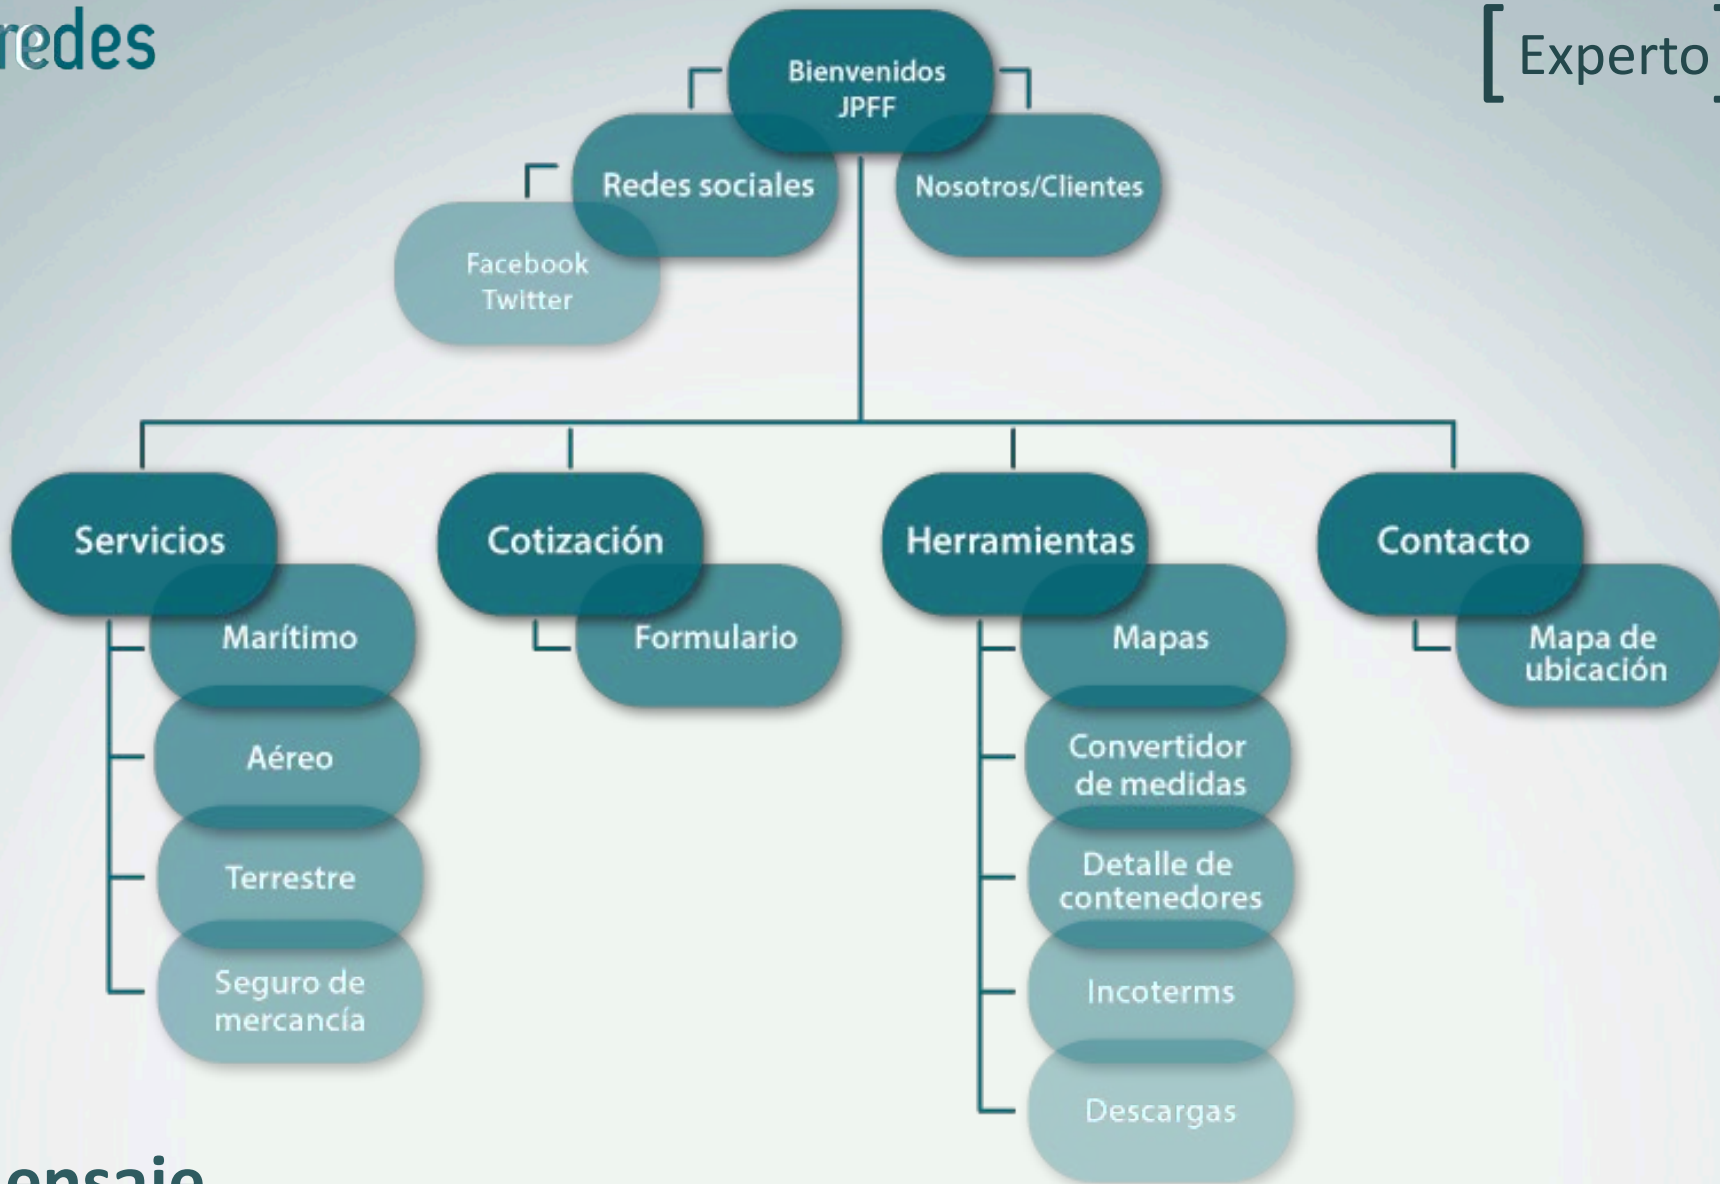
redes

[ Experto ]

Bienvenidos JPFF

Redes sociales

Nosotros/Clientes

Facebook
Twitter

Servicios

Marítimo

Aéreo

Terrestre

Seguro de mercancía

Cotización

Formulario

Herramientas

Mapas

Convertidor de medidas

Detalle de contenedores

Incoterms

Descargas

Contacto

Mapa de ubicación

ensaje